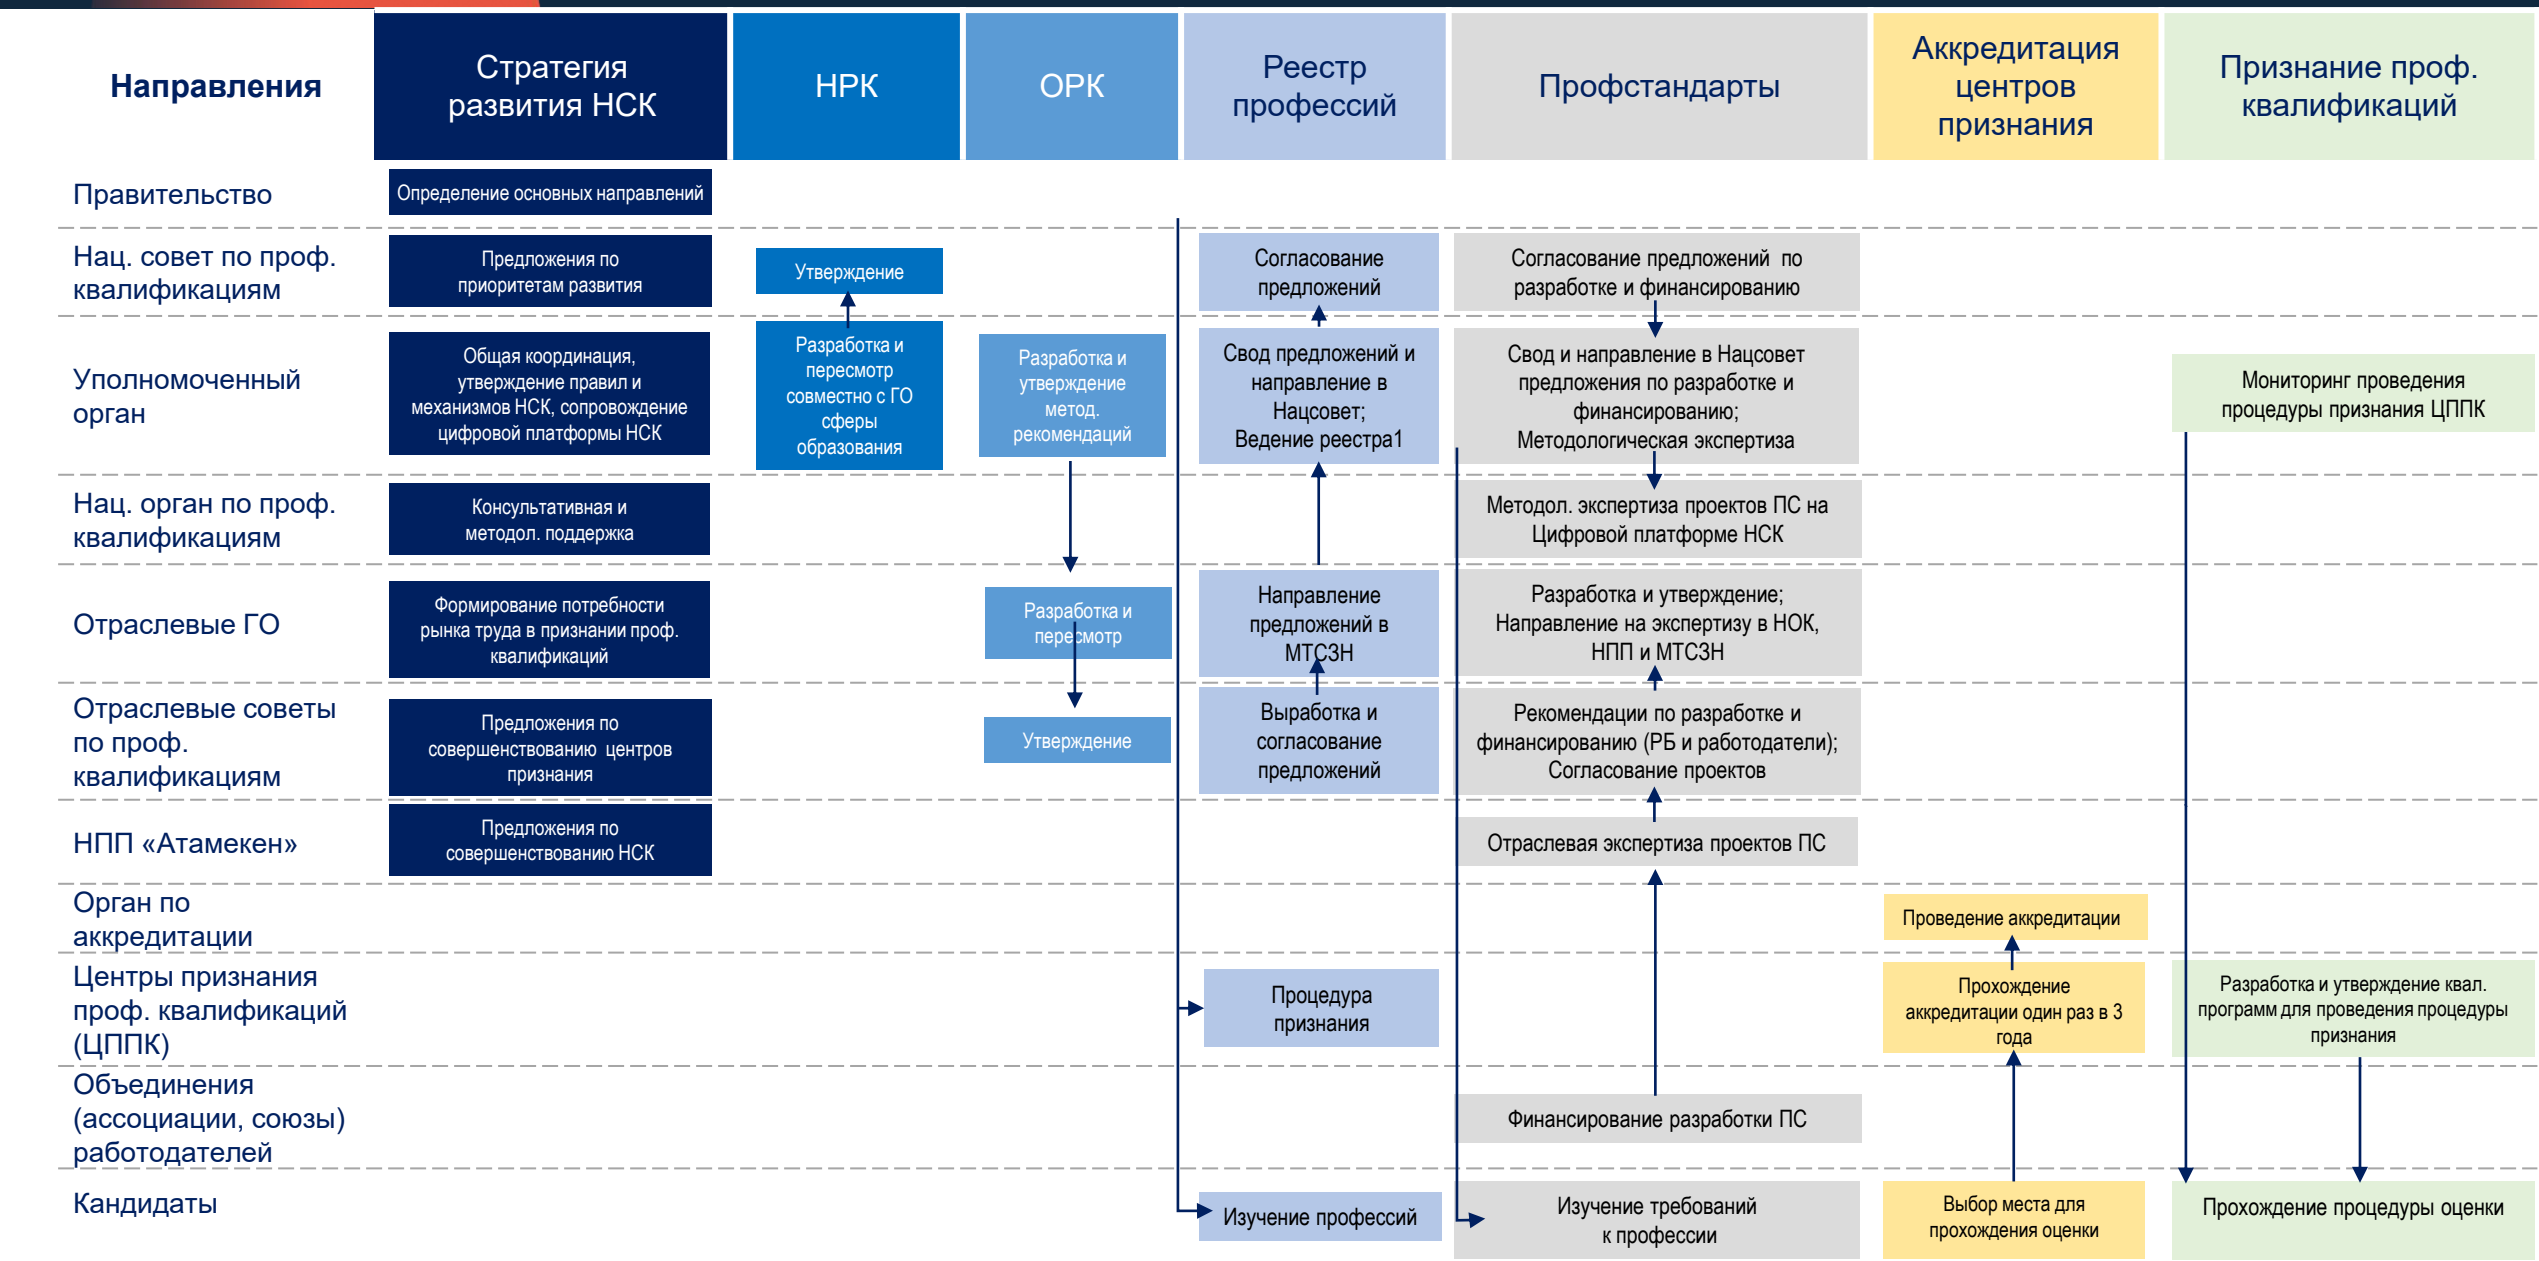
Направления

Стратегия развития НСК

НРК

ОРК

Реестр профессий

Профстандарты

Аккредитация центров признания

Признание проф. квалификаций

Правительство

Определение основных направлений

Нац. совет по проф. квалификациям

Предложения по приоритетам развития

Утверждение

Согласование предложений

Согласование предложений по разработке и финансированию

Уполномоченный орган

Общая координация, утверждение правил и механизмов НСК, сопровождение цифровой платформы НСК

Разработка и пересмотр совместно с ГО сферы образования

Разработка и утверждение метод. рекомендаций

Свод предложений и направление в Нацсовет; Ведение реестра1

Свод и направление в Нацсовет предложения по разработке и финансированию; Методологическая экспертиза

Мониторинг проведения процедуры признания ЦППК

Нац. орган по проф. квалификациям

Консультативная и методол. поддержка

Методол. экспертиза проектов ПС на Цифровой платформе НСК

Отраслевые ГО

Формирование потребности рынка труда в признании проф. квалификаций

Разработка и пересмотр

Направление предложений в МТСЗН

Разработка и утверждение; Направление на экспертизу в НОК, НПП и МТСЗН

Отраслевые советы по проф. квалификациям

Предложения по совершенствованию центров признания

Утверждение

Выработка и согласование предложений

Рекомендации по разработке и финансированию (РБ и работодатели); Согласование проектов

НПП «Атамекен»

Предложения по совершенствованию НСК

Отраслевая экспертиза проектов ПС

Орган по аккредитации

Проведение аккредитации

Центры признания проф. квалификаций (ЦППК)

Процедура признания

Прохождение аккредитации один раз в 3 года

Разработка и утверждение квал. программ для проведения процедуры признания

Объединения (ассоциации, союзы) работодателей

Финансирование разработки ПС

Кандидаты

Изучение профессий

Изучение требований к профессии

Выбор места для прохождения оценки

Прохождение процедуры оценки